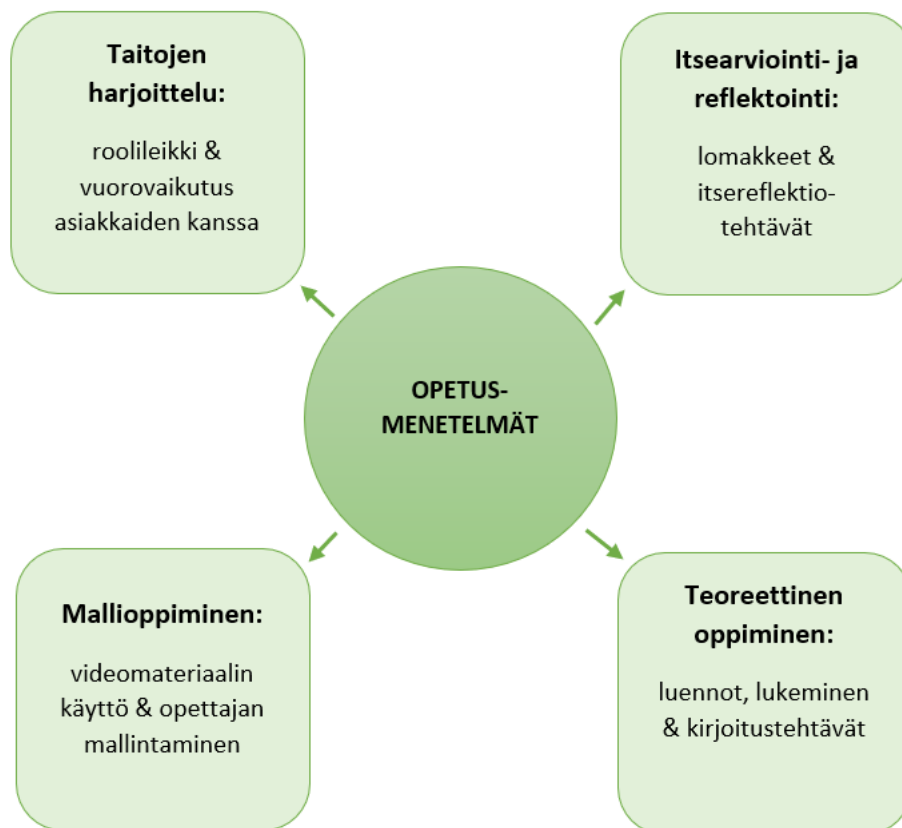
Taitojen harjoittelu:

roolileikki & vuorovaikutus asiakkaiden kanssa

Itsearviointi- ja reflektointi:

lomakkeet & itsereflektio-tehtävät

OPETUS-MENETELMÄT

Mallioppiminen:

videomateriaalin käyttö & opettajan mallintaminen

Teoreettinen oppiminen:

luennot, lukeminen & kirjoitustehtävät